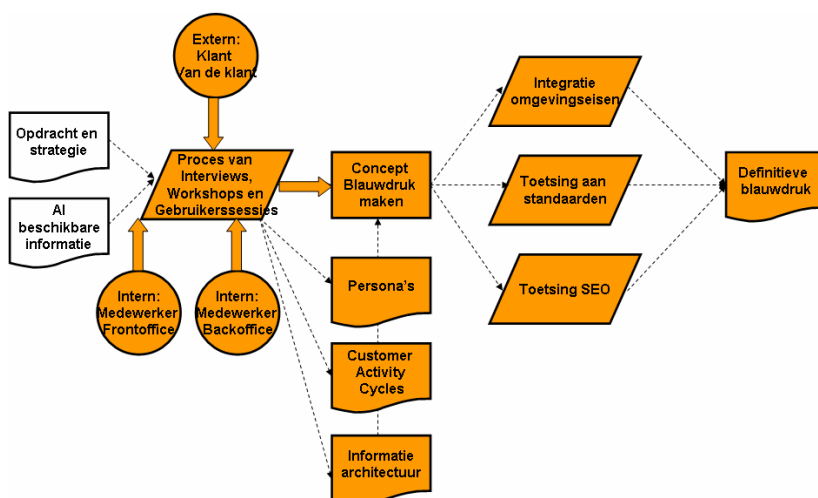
Extern:
Klant
Van de klant

Opdracht en strategie

Al beschikbare informatie

Proces van Interviews, Workshops en Gebruikerssessies

Intern: Medewerker Frontoffice

Intern: Medewerker Backoffice

Concept Blauwdruk maken

Persona's

Customer Activity Cycles

Informatie architectuur

Integratie omgevingseisen

Toetsing aan standaarden

Toetsing SEO

Definitieve blauwdruk